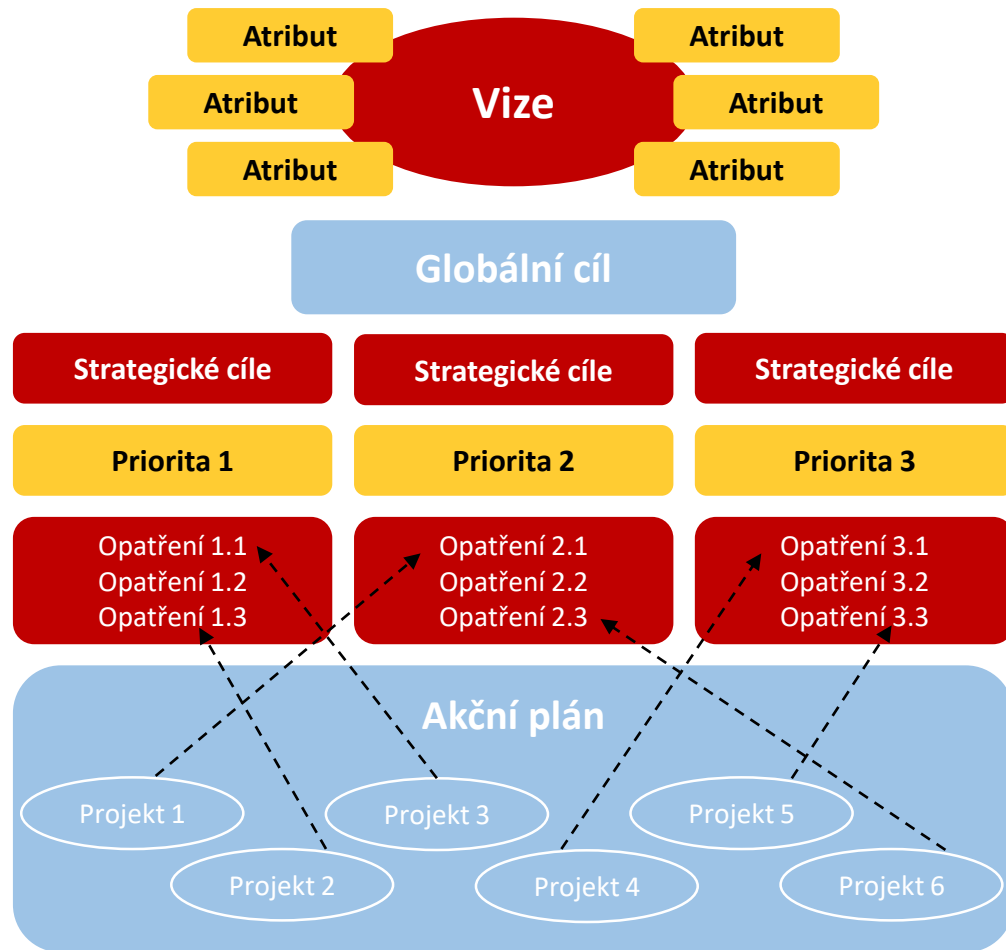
Atribut
Atribut
Atribut
Vize
Atribut
Atribut
Atribut

Globální cíl

Strategické cíle
Strategické cíle
Strategické cíle

Priorita 1
Priorita 2
Priorita 3

Opatření 1.1
Opatření 1.2
Opatření 1.3

Opatření 2.1
Opatření 2.2
Opatření 2.3

Opatření 3.1
Opatření 3.2
Opatření 3.3

Akční plán

Projekt 1
Projekt 2
Projekt 3
Projekt 4
Projekt 5
Projekt 6